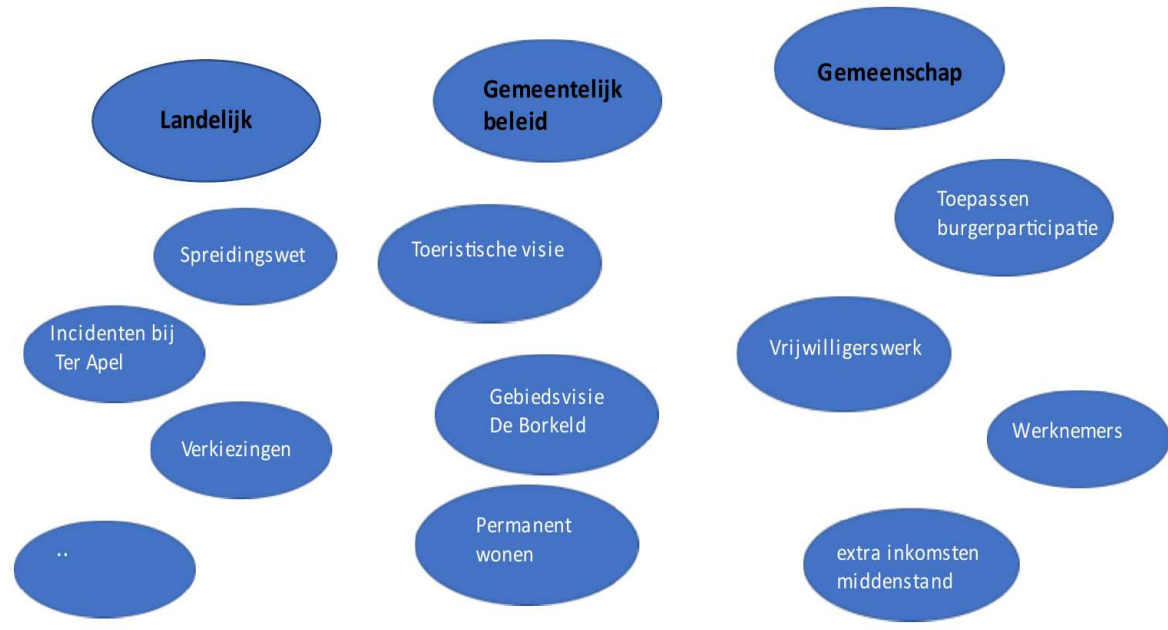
Landelijk

Gemeentelijk beleid

Gemeenschap

Spreidingswet

Incidenten bij Ter Apel

Verkiezingen

..

Toeristische visie

Gebiedsvisie De Borkeld

Permanent wonen

Toepassen burgerparticipatie

Vrijwilligerswerk

Werknemers

extra inkomsten middenstand